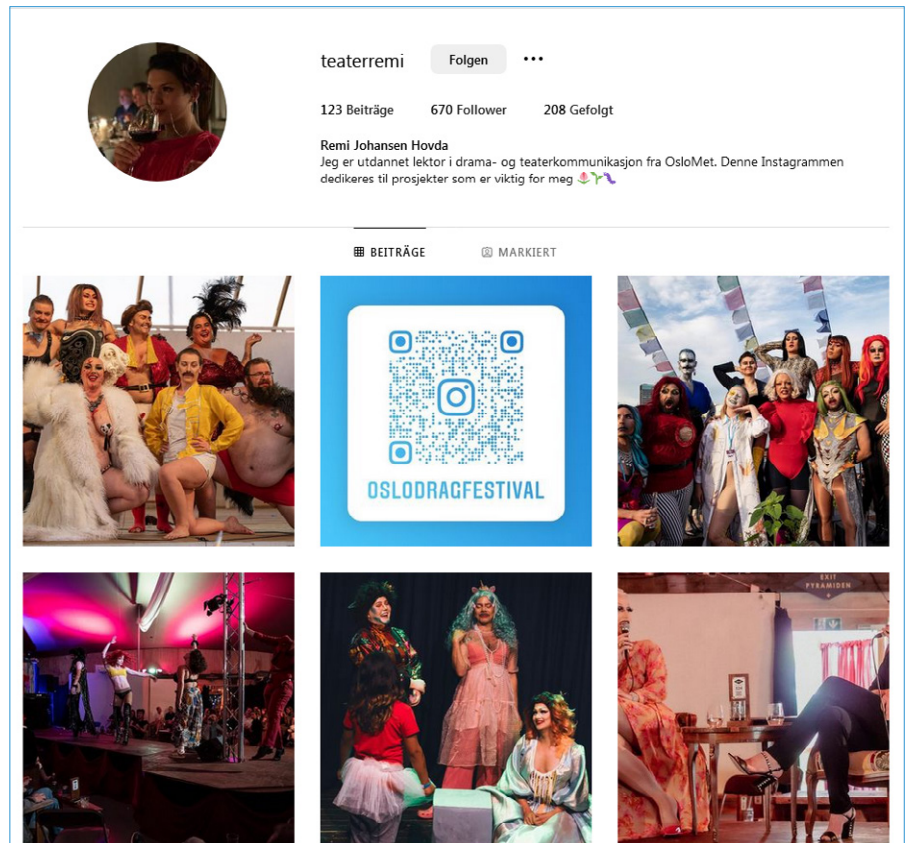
teaterremi Folgen •••

123 Beiträge 670 Follower 208 Gefolgt

Remi Johansen Hovda
Jeg er utdannet lektor i drama- og teaterkommunikasjon fra OsloMet. Denne Instagrammen dedikeres til prosjekter som er viktig for meg 🌷🌱🐛

BEITRÄGE MARKIERT

OSLODRAGFESTIVAL

EXIT PYRAMIDEN